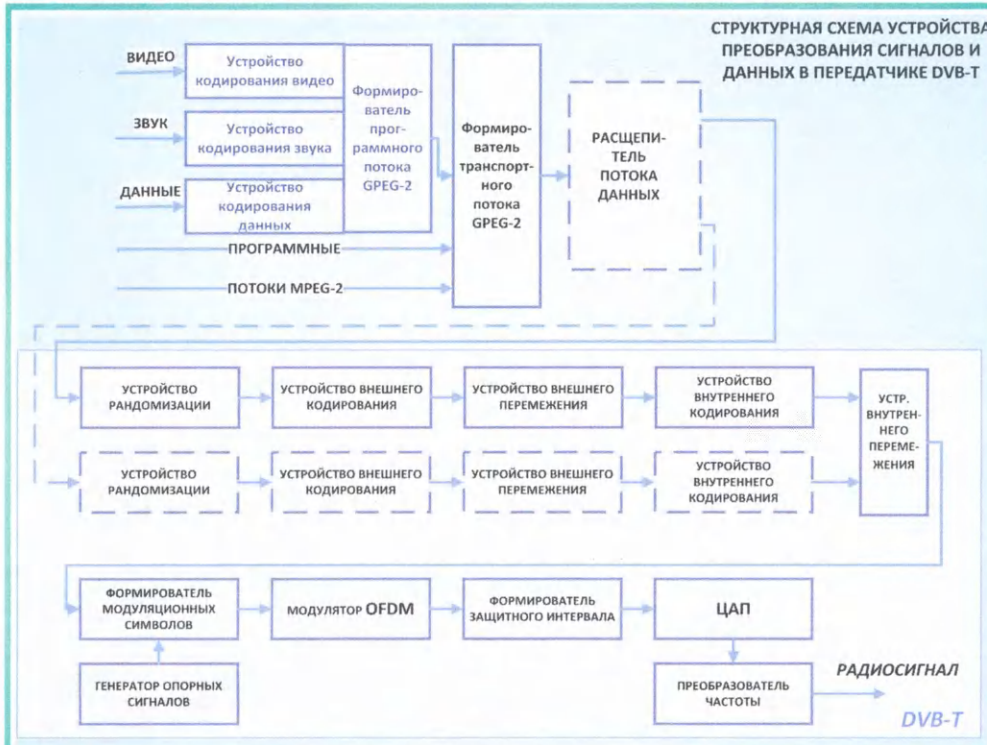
СТРУКТУРНАЯ СХЕМА УСТРОЙСТВА ПРЕОБРАЗОВАНИЯ СИГНАЛОВ И ДАННЫХ В ПЕРЕДАТЧИКЕ DVB-T

ВИДЕО

Устройство кодирования видео

ЗВУК

Устройство кодирования звука

ДАННЫЕ

Устройство кодирования данных

Формирователь программного потока GPEG-2

Формирователь транспортного потока GPEG-2

РАСЩЕПИТЕЛЬ ПОТОКА ДАННЫХ

ПРОГРАММНЫЕ

ПОТОКИ MPEG-2

УСТРОЙСТВО РАНДОМИЗАЦИИ

УСТРОЙСТВО ВНЕШНЕГО КОДИРОВАНИЯ

УСТРОЙСТВО ВНЕШНЕГО ПЕРЕМЕЖЕНИЯ

УСТРОЙСТВО ВНУТРЕННЕГО КОДИРОВАНИЯ

УСТР. ВНУТРЕННЕГО ПЕРЕМЕЖЕНИЯ

УСТРОЙСТВО РАНДОМИЗАЦИИ

УСТРОЙСТВО ВНЕШНЕГО КОДИРОВАНИЯ

УСТРОЙСТВО ВНЕШНЕГО ПЕРЕМЕЖЕНИЯ

УСТРОЙСТВО ВНУТРЕННЕГО КОДИРОВАНИЯ

ФОРМИРОВАТЕЛЬ МОДУЛЯЦИОННЫХ СИМВОЛОВ

МОДУЛЯТОР OFDM

ФОРМИРОВАТЕЛЬ ЗАЩИТНОГО ИНТЕРВАЛА

ЦАП

ГЕНЕРАТОР ОПОРНЫХ СИГНАЛОВ

ПРЕОБРАЗОВАТЕЛЬ ЧАСТОТЫ

РАДИОСИГНАЛ

DVB-T